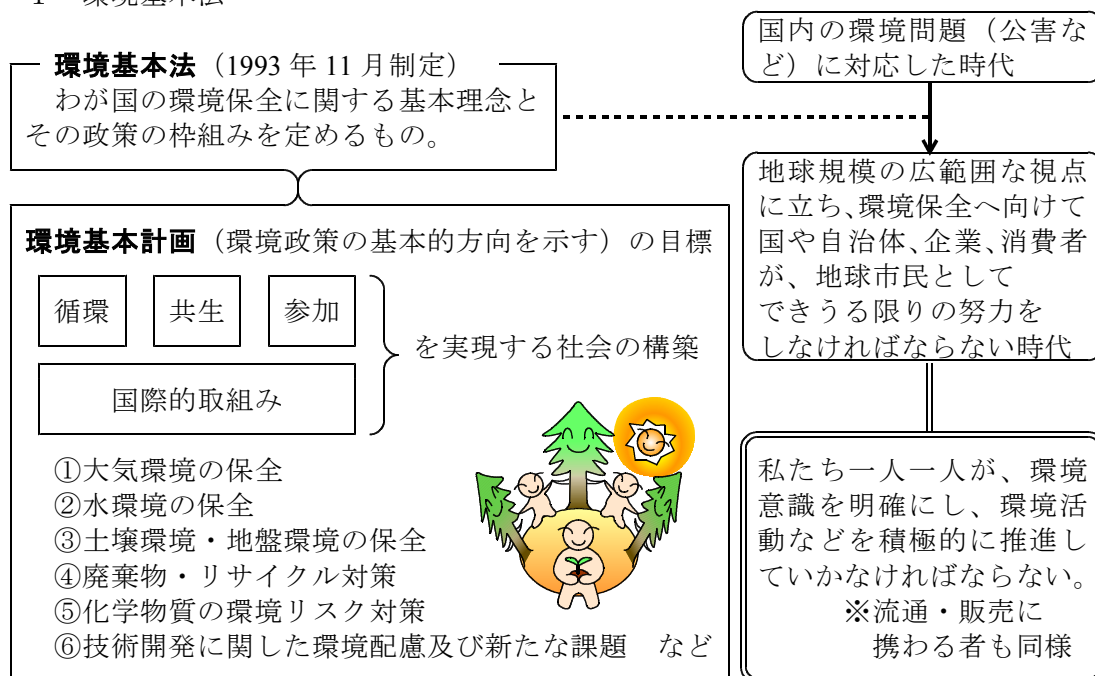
1　環境基本法

環境基本法（1993 年 11 月制定）
わが国の環境保全に関する基本理念とその政策の枠組みを定めるもの。

国内の環境問題（公害など）に対応した時代

地球規模の広範囲な視点に立ち､環境保全へ向けて国や自治体､企業､消費者が、地球市民としてできうる限りの努力をしなければならない時代

環境基本計画（環境政策の基本的方向を示す）の目標

循環　共生　参加
国際的取組み
を実現する社会の構築

①大気環境の保全
②水環境の保全
③土壌環境・地盤環境の保全
④廃棄物・リサイクル対策
⑤化学物質の環境リスク対策
⑥技術開発に関した環境配慮及び新たな課題　など

私たち一人一人が、環境意識を明確にし、環境活動などを積極的に推進していかなければならない。
※流通・販売に携わる者も同様